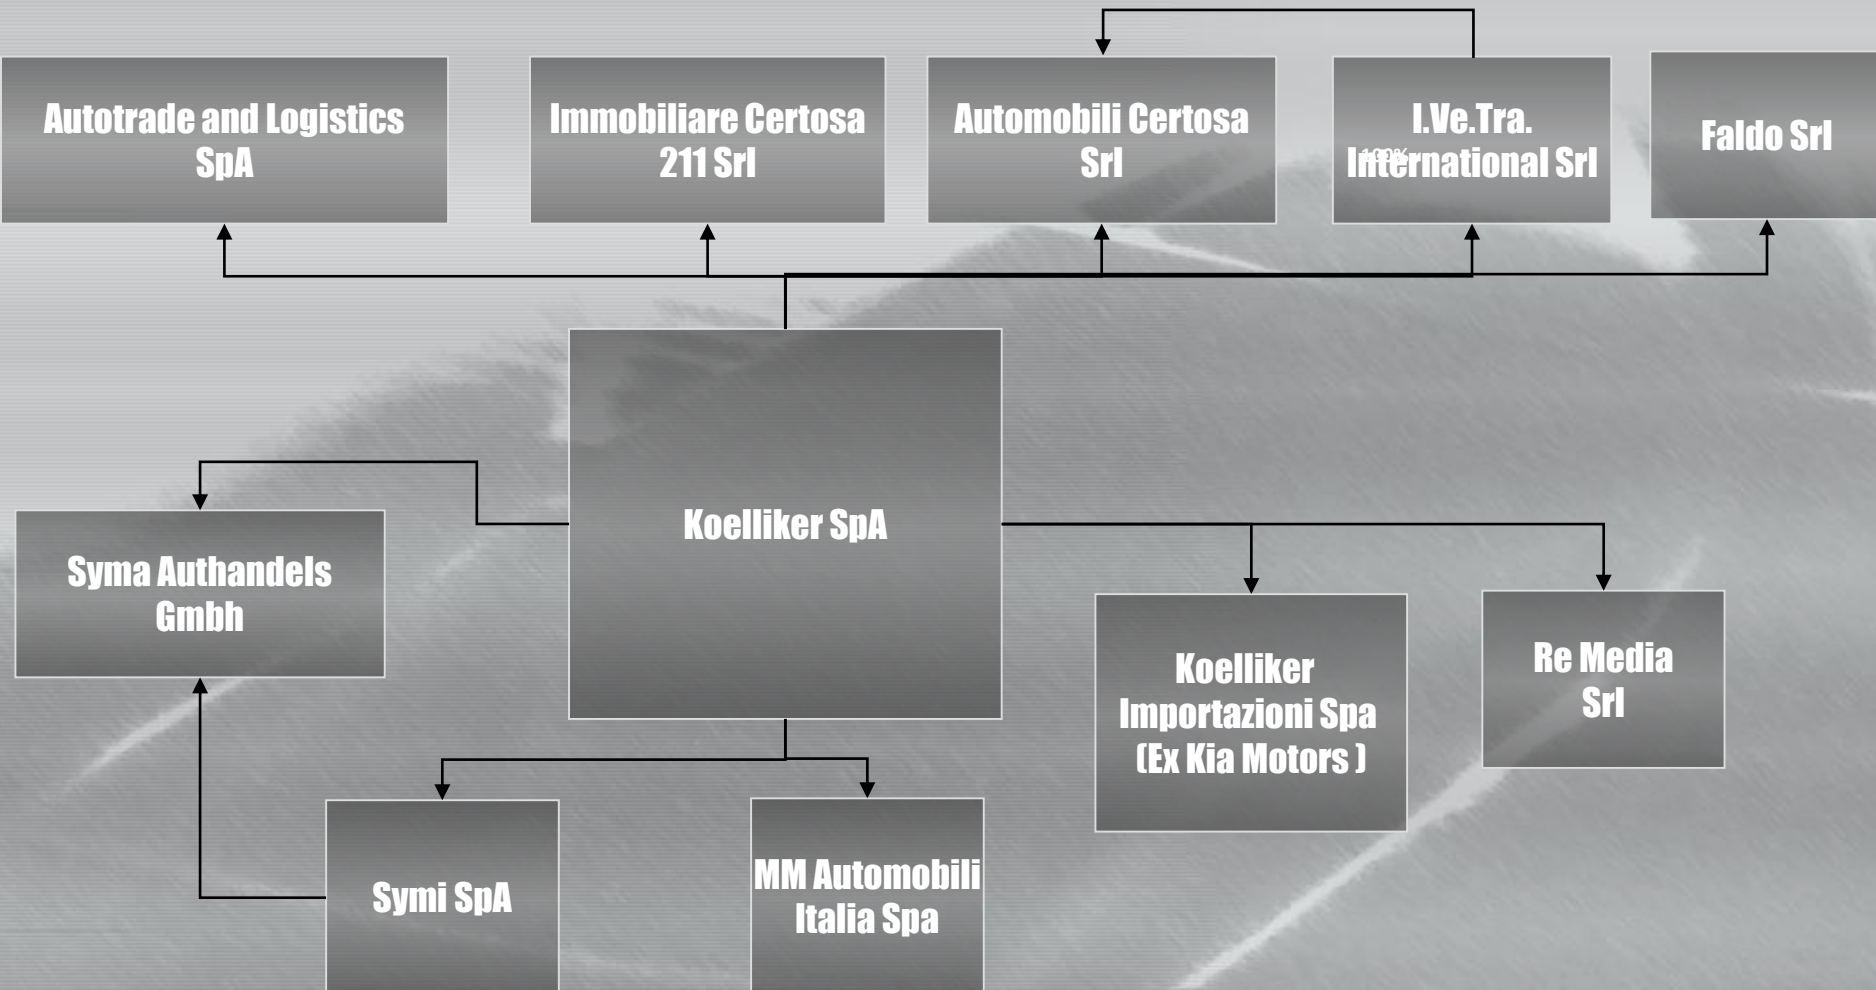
Autotrade and Logistics SpA

Immobiliare Certosa 211 Srl

Automobili Certosa Srl

I.Ve.Tra. International Srl

100%

Faldo Srl

Koelliker SpA

Syma Authandels Gmbh

Koelliker Importazioni Spa (Ex Kia Motors )

Re Media Srl

Symi SpA

MM Automobili Italia Spa